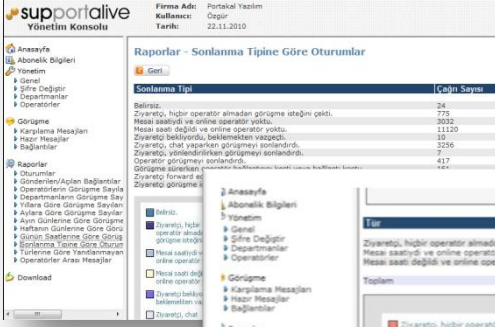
supportalive
Yönetim Konsolu

Firma Adı: Portakal Yazılım
Kullanıcı: Özgür
Tarih: 22.11.2010

Anasayfa
Abonelik Bilgileri
Yönetim
Genel
Şifre Değiştir
Departmanlar
Operatörler
Görüşme
Karşılama Mesajları
Hazır Mesajlar
Bağlantılar
Raporlar
Oturumlar
Gönderilen/Açılan Bağlantılar
Operatörlerin Görüşme Sayıla
Departmanların Görüşme Say
Yıllara Göre Görüşme Sayıla
Aylara Göre Görüşme Sayıları
Ayın Günlerine Göre Görüşme
Haftanın Günlerine Göre Görü
Günün Saatlerine Göre Görüş
Sonlanma Tipine Göre Oturum
Türlerine Göre Yanıtlanmayan
Operatörler Arası Mesajlar
Download

Raporlar - Sonlanma Tipine Göre Oturumlar

Geri

| Sonlanma Tipi | Çağrı Sayısı |
|---|---|
| Belirsiz. | 24 |
| Ziyaretçi, hiçbir operatör almadan görüşme isteğini çekti. | 775 |
| Mesai saatiydi ve online operatör yoktu. | 3032 |
| Mesai saati değildi ve online operatör yoktu. | 11120 |
| Ziyaretçi bekleyordu, beklemekten vazgeçti. | 10 |
| Ziyaretçi, chat yaparken görüşmeyi sonlandırdı. | 3256 |
| Ziyaretçi, yönlendirilirken görüşmeyi sonlandırdı. | 7 |
| Operatör görüşmeyi sonlandırdı. | 417 |
| Görüşme sürerken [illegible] | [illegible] |
| Ziyaretçi forward ed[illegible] | |
| Mesai saatiy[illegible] | |

Belirsiz.
Ziyaretçi, hiçbir operatör alma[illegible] görüşme isteğin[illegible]
Mesai saatiydi ve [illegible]
Mesai saati değil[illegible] online operatör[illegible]
Ziyaretçi bekley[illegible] beklemekten va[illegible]
Ziyaretçi, chat

Anasayfa
Abonelik Bilgileri
Yönetim
Genel
Şifre Değiştir
Departmanlar
Operatörler
Görüşme
Karşılama Mesajları
Hazır Mesajlar
Bağlantılar

Tür
Ziyaretçi, hiçbir operatör almad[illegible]
Mesai saatiydi ve online operatör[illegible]
Mesai saati değildi ve online oper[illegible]
Toplam
Ziyaretçi, hiçbir operat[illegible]